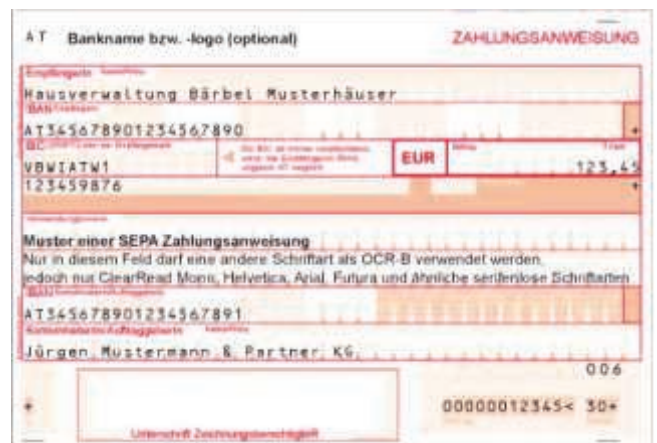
AT Bankname bzw. -logo (optional)

ZAHLUNGSANWEISUNG

Empfängerin

Hausverwaltung Bärbel Musterhäuser

IBAN

AT345678901234567890

BIC

VBWIATW1

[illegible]

EUR

Betrag

123,45

123459876

Verwendungszweck

Muster einer SEPA Zahlungsanweisung
Nur in diesem Feld darf eine andere Schriftart als OCR-B verwendet werden, jedoch nur ClearRead Mono, Helvetica, Arial, Futura und ähnliche serifenlose Schriftarten

IBAN Kontoinhaberin/Auftraggeberin

AT345678901234567891

Kontoinhaberin/Auftraggeberin

Jürgen Mustermann & Partner KG

006

00000012345< 30+

Unterschrift Zeichnungsberechtigte